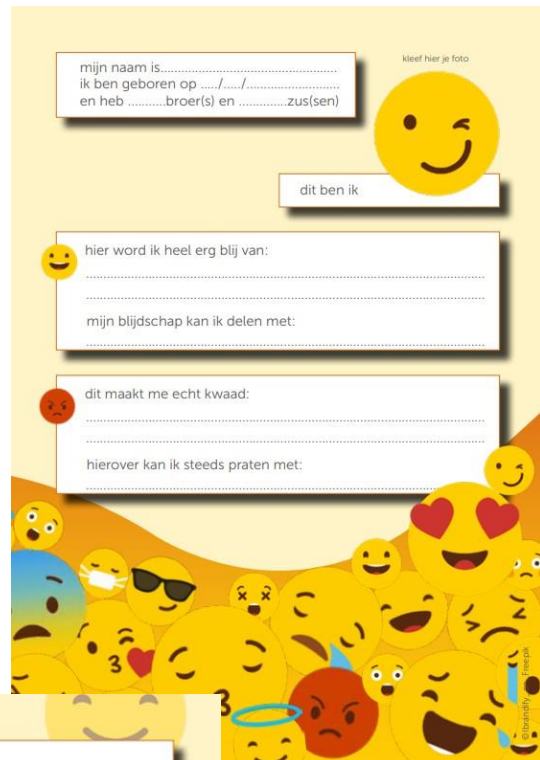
mijn naam is.......................................................
ik ben geboren op ...../...../...........................
en heb ...........broer(s) en .............zus(sen)

kleef hier je foto

dit ben ik

hier word ik heel erg blij van:
..........................................................................................
..........................................................................................
mijn blijdschap kan ik delen met:
..........................................................................................

dit maakt me echt kwaad:
..........................................................................................
..........................................................................................
hierover kan ik steeds praten met:
..........................................................................................

©brandfly · Freepik